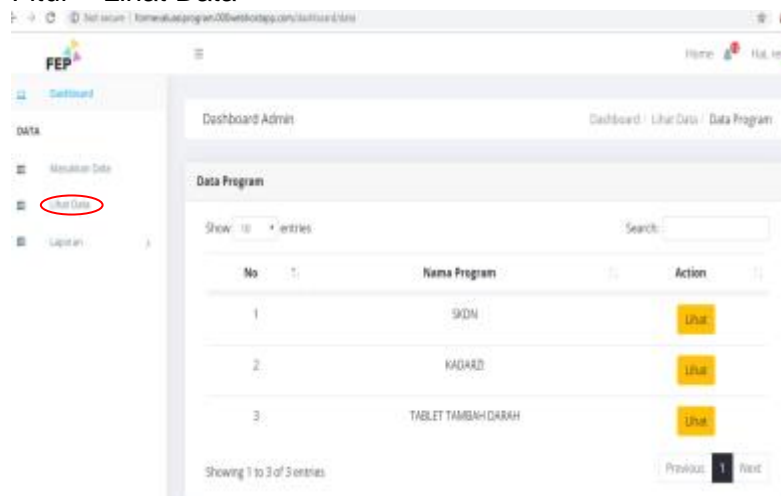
Fitur Lihat Data

Not secure | formevaluasiprogram.000webhostapp.com/dashboard/data

FEP

Home Hai, re

Dashboard

DATA

Masukkan Data

Lihat Data

Laporan

Dashboard Admin

Dashboard / Lihat Data / Data Program

Data Program

Show 10 entries

Search:

| No | Nama Program | Action |
|---|---|---|
| 1 | SKDN | Lihat |
| 2 | KADARZI | Lihat |
| 3 | TABLET TAMBAH DARAH | Lihat |

Showing 1 to 3 of 3 entries

Previous 1 Next